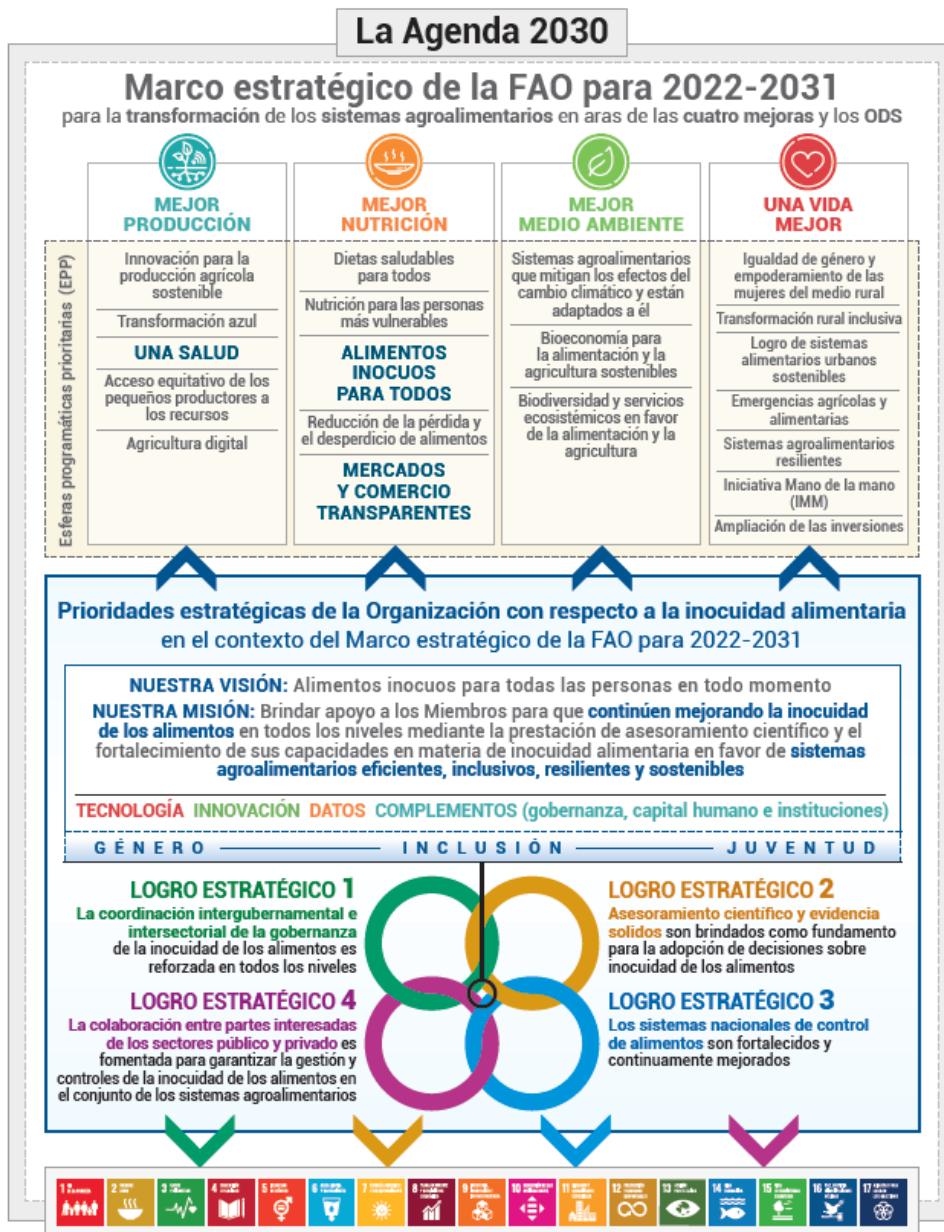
La Agenda 2030

Marco estratégico de la FAO para 2022-2031
para la transformación de los sistemas agroalimentarios en aras de las cuatro mejoras y los ODS

MEJOR PRODUCCIÓN

MEJOR NUTRICIÓN

MEJOR MEDIO AMBIENTE

UNA VIDA MEJOR

Esferas programáticas prioritarias (EPP)

Innovación para la producción agrícola sostenible
Transformación azul
UNA SALUD
Acceso equitativo de los pequeños productores a los recursos
Agricultura digital

Dietas saludables para todos
Nutrición para las personas más vulnerables
ALIMENTOS INOCUOS PARA TODOS
Reducción de la pérdida y el desperdicio de alimentos
MERCADOS Y COMERCIO TRANSPARENTES

Sistemas agroalimentarios que mitigan los efectos del cambio climático y están adaptados a él
Bioeconomía para la alimentación y la agricultura sostenibles
Biodiversidad y servicios ecosistémicos en favor de la alimentación y la agricultura

Igualdad de género y empoderamiento de las mujeres del medio rural
Transformación rural inclusiva
Logro de sistemas alimentarios urbanos sostenibles
Emergencias agrícolas y alimentarias
Sistemas agroalimentarios resilientes
Iniciativa Mano de la mano (IMM)
Ampliación de las inversiones

Prioridades estratégicas de la Organización con respecto a la inocuidad alimentaria
en el contexto del Marco estratégico de la FAO para 2022-2031

NUESTRA VISIÓN: Alimentos inocuos para todas las personas en todo momento
NUESTRA MISIÓN: Brindar apoyo a los Miembros para que continúen mejorando la inocuidad de los alimentos en todos los niveles mediante la prestación de asesoramiento científico y el fortalecimiento de sus capacidades en materia de inocuidad alimentaria en favor de sistemas agroalimentarios eficientes, inclusivos, resilientes y sostenibles

TECNOLOGÍA INNOVACIÓN DATOS COMPLEMENTOS (gobernanza, capital humano e instituciones)

GÉNERO — INCLUSIÓN — JUVENTUD

LOGRO ESTRATÉGICO 1
La coordinación intergubernamental e intersectorial de la gobernanza de la inocuidad de los alimentos es reforzada en todos los niveles

LOGRO ESTRATÉGICO 2
Asesoramiento científico y evidencia solidos son brindados como fundamento para la adopción de decisiones sobre inocuidad de los alimentos

LOGRO ESTRATÉGICO 4
La colaboración entre partes interesadas de los sectores público y privado es fomentada para garantizar la gestión y controles de la inocuidad de los alimentos en el conjunto de los sistemas agroalimentarios

LOGRO ESTRATÉGICO 3
Los sistemas nacionales de control de alimentos son fortalecidos y continuamente mejorados

1 2 3 4 5 6 7 8 9 10 11 12 13 14 15 16 17